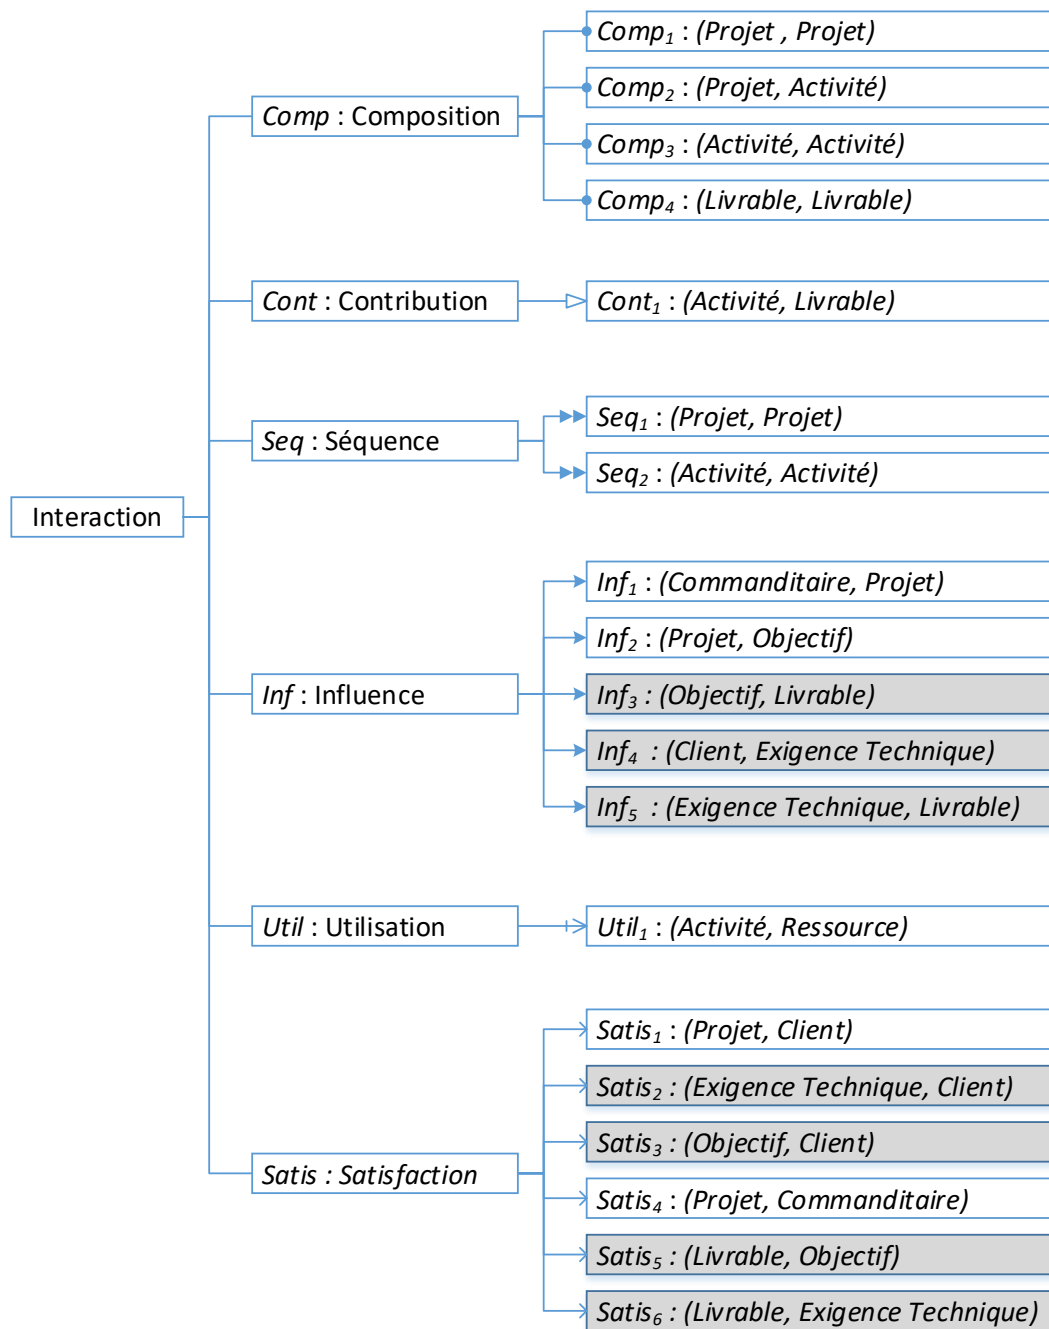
Interaction

Comp : Composition

$Comp_1$ : (Projet , Projet)

$Comp_2$ : (Projet, Activité)

$Comp_3$ : (Activité, Activité)

$Comp_4$ : (Livrable, Livrable)

Cont : Contribution

$Cont_1$ : (Activité, Livrable)

Seq : Séquence

$Seq_1$ : (Projet, Projet)

$Seq_2$ : (Activité, Activité)

Inf : Influence

$Inf_1$ : (Commanditaire, Projet)

$Inf_2$ : (Projet, Objectif)

$Inf_3$ : (Objectif, Livrable)

$Inf_4$ : (Client, Exigence Technique)

$Inf_5$ : (Exigence Technique, Livrable)

Util : Utilisation

$Util_1$ : (Activité, Ressource)

Satis : Satisfaction

$Satis_1$ : (Projet, Client)

$Satis_2$ : (Exigence Technique, Client)

$Satis_3$ : (Objectif, Client)

$Satis_4$ : (Projet, Commanditaire)

$Satis_5$ : (Livrable, Objectif)

$Satis_6$ : (Livrable, Exigence Technique)